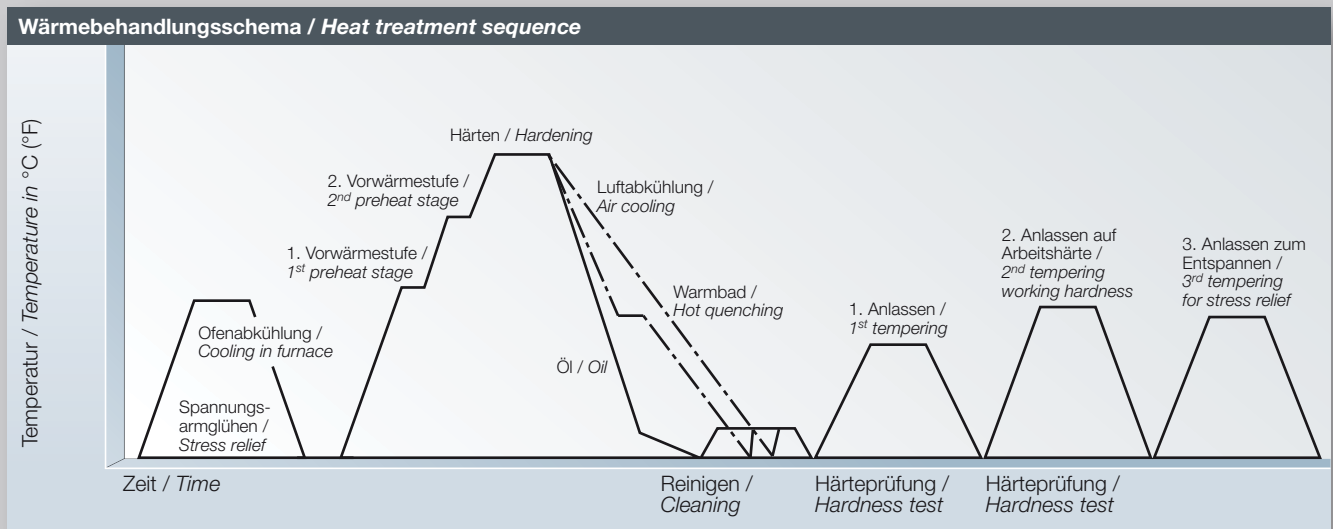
Wärmebehandlungsschema / *Heat treatment sequence*

Temperatur / *Temperature in* °C (°F)

Härten / *Hardening*

2. Vorwärmestufe / *2$^{nd}$ preheat stage*

Luftabkühlung / *Air cooling*

1. Vorwärmestufe / *1$^{st}$ preheat stage*

Warmbad / *Hot quenching*

Ofenabkühlung / *Cooling in furnace*

Öl / *Oil*

Spannungsarmglühen / *Stress relief*

1. Anlassen / *1$^{st}$ tempering*

2. Anlassen auf Arbeitshärte / *2$^{nd}$ tempering working hardness*

3. Anlassen zum Entspannen / *3$^{rd}$ tempering for stress relief*

Zeit / *Time*

Reinigen / *Cleaning*

Härteprüfung / *Hardness test*

Härteprüfung / *Hardness test*